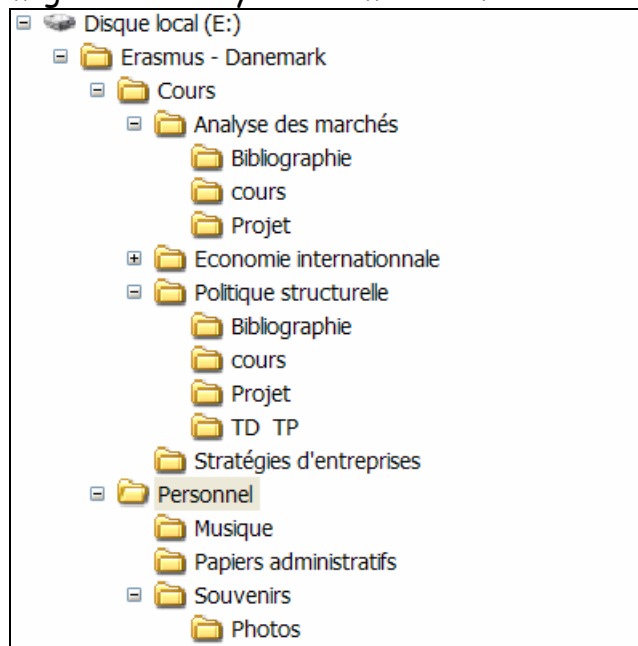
Disque local (E:)
Erasmus - Danemark
Cours
Analyse des marchés
Bibliographie
cours
Projet
Economie internationnale
Politique structurelle
Bibliographie
cours
Projet
TD TP
Stratégies d'entreprises
Personnel
Musique
Papiers administratifs
Souvenirs
Photos